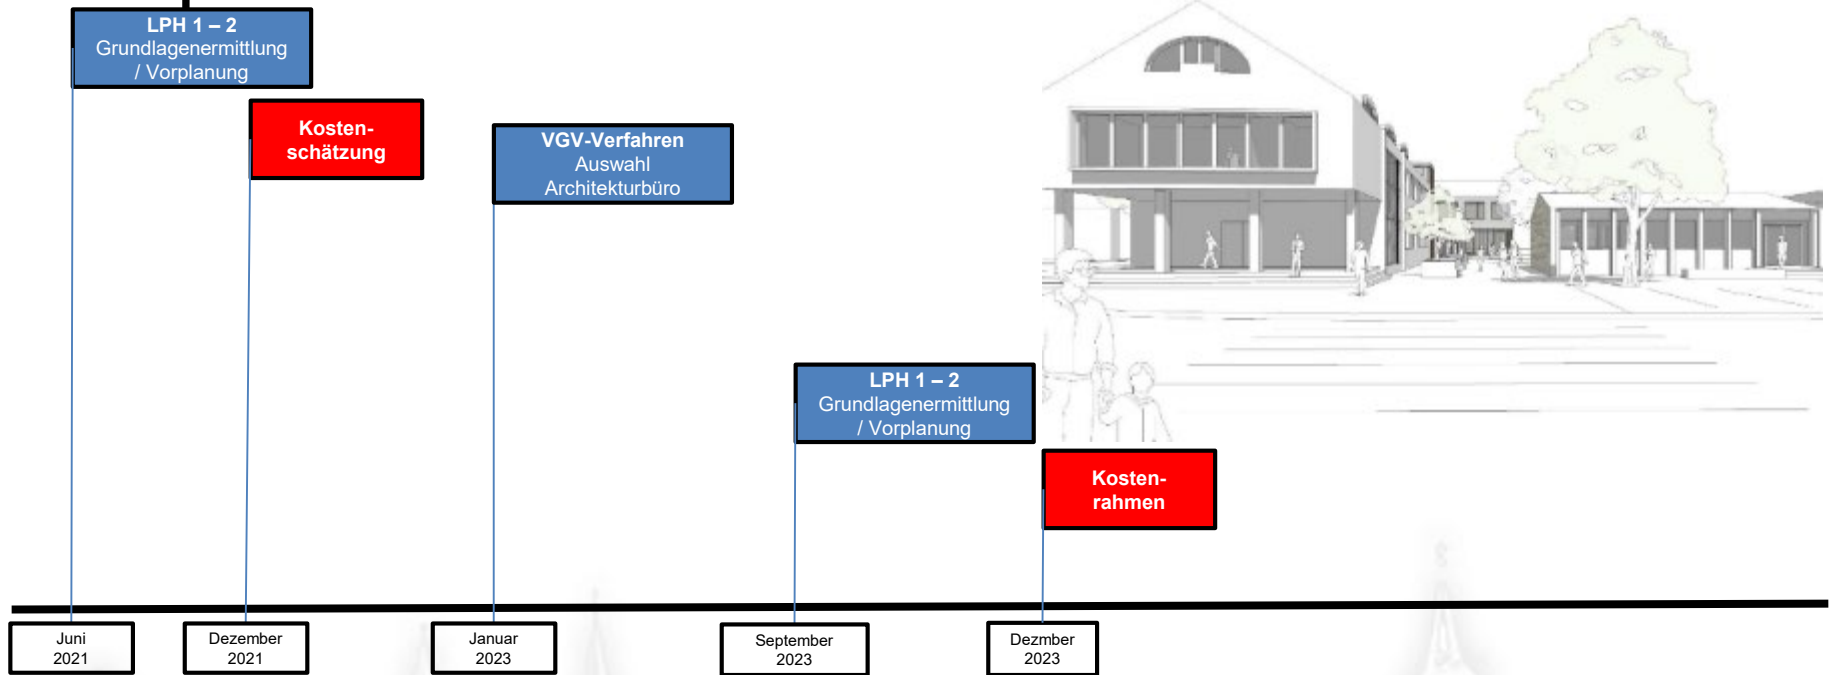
LPH 1 – 2
Grundlagenermittlung / Vorplanung

Kosten-schätzung

VGV-Verfahren
Auswahl Architekturbüro

LPH 1 – 2
Grundlagenermittlung / Vorplanung

Kosten-rahmen

Juni 2021

Dezember 2021

Januar 2023

September 2023

Dezmber 2023